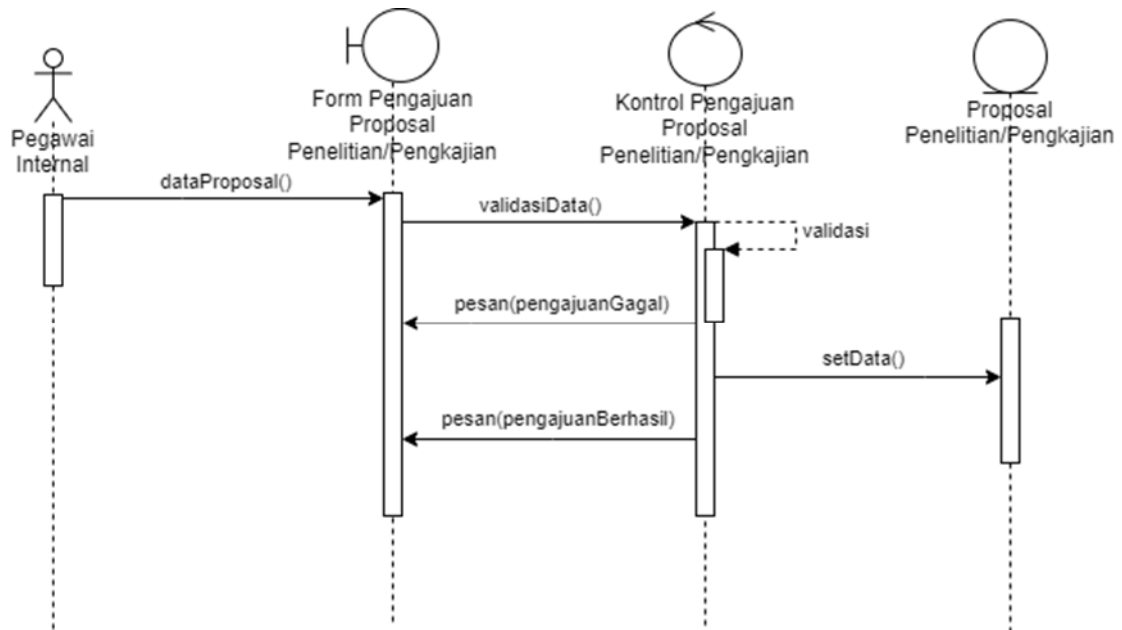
Pegawai Internal

Form Pengajuan Proposal Penelitian/Pengkajian

Kontrol Pengajuan Proposal Penelitian/Pengkajian

Proposal Penelitian/Pengkajian

dataProposal()

validasiData()

validasi

pesan(pengajuanGagal)

setData()

pesan(pengajuanBerhasil)